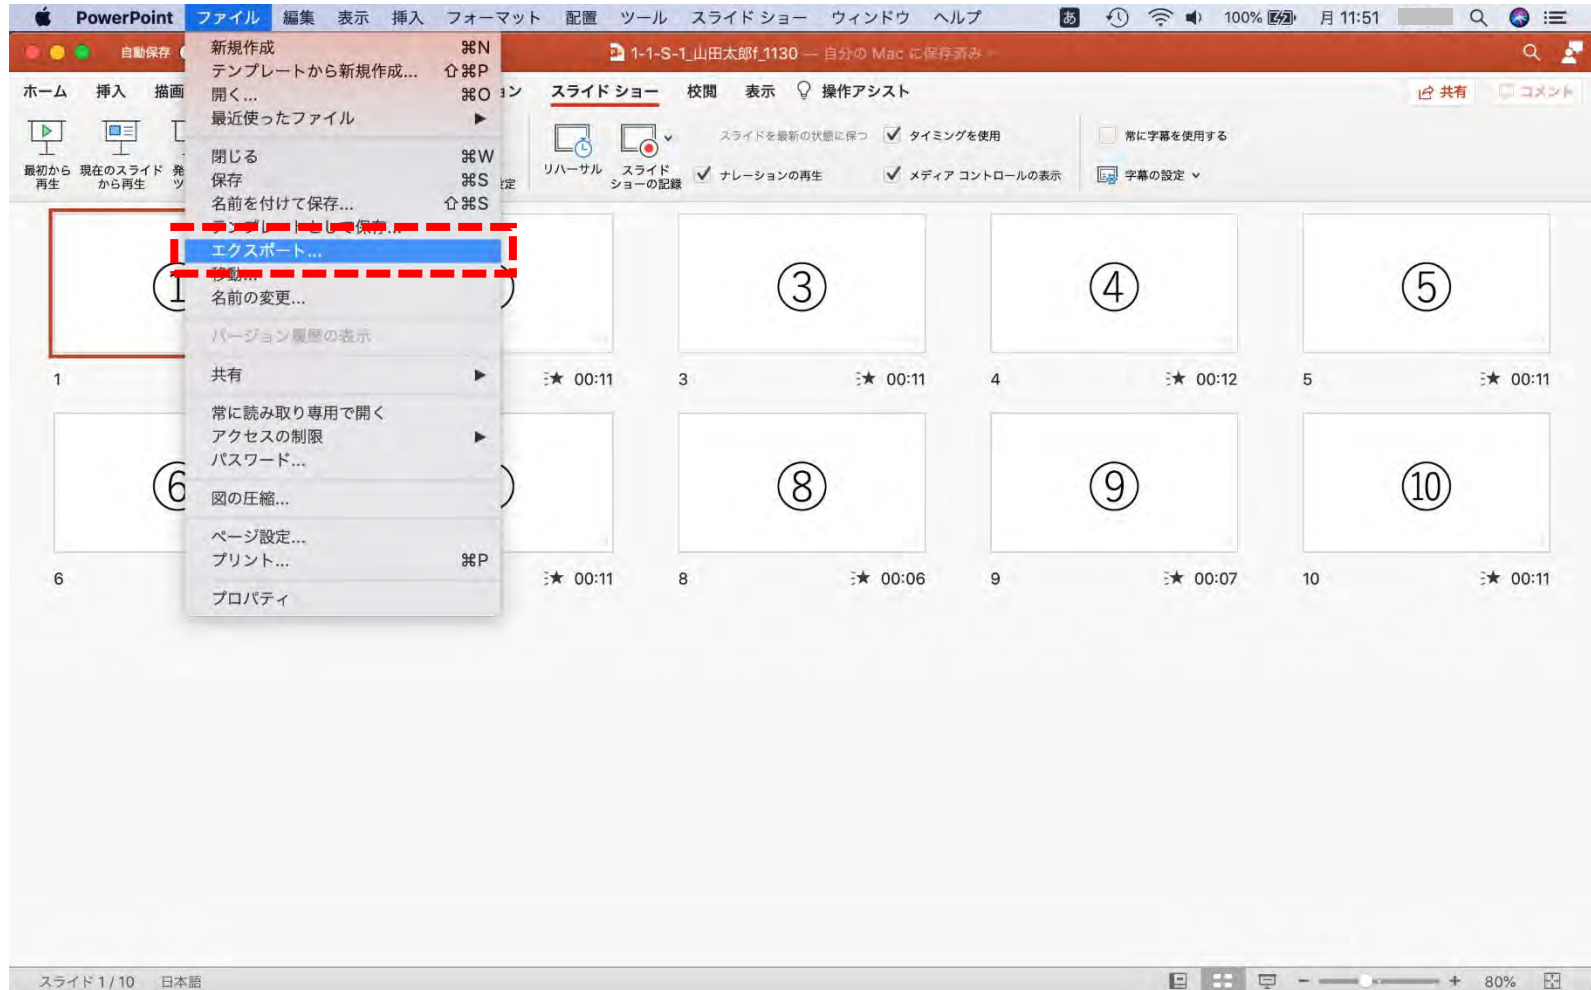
PowerPoint ファイル 編集 表示 挿入 フォーマット 配置 ツール スライド ショー ウィンドウ ヘルプ あ 100% 月 11:51

自動保存 1-1-S-1_山田太郎f_1130 — 自分の Mac に保存済み

ホーム 挿入 描画 ョン スライド ショー 校閲 表示 操作アシスト 共有 コメント

最初から再生 現在のスライドから再生 発 ツ 定 リハーサル スライドショーの記録 スライドを最新の状態に保つ タイミングを使用 ナレーションの再生 メディア コントロールの表示 常に字幕を使用する 字幕の設定

新規作成 ⌘N
テンプレートから新規作成... ⇧⌘P
開く... ⌘O
最近使ったファイル ▶
閉じる ⌘W
保存 ⌘S
名前を付けて保存... ⇧⌘S
テンプレートとして保存...
エクスポート...
移動...
名前の変更...
バージョン履歴の表示
共有 ▶
常に読み取り専用で開く
アクセスの制限 ▶
パスワード...
図の圧縮...
ページ設定...
プリント... ⌘P
プロパティ

①
1
00:11
③
3
00:11
④
4
00:12
⑤
5
00:11
⑥
6
00:11
⑧
8
00:06
⑨
9
00:07
⑩
10
00:11

スライド 1 / 10 日本語 80%